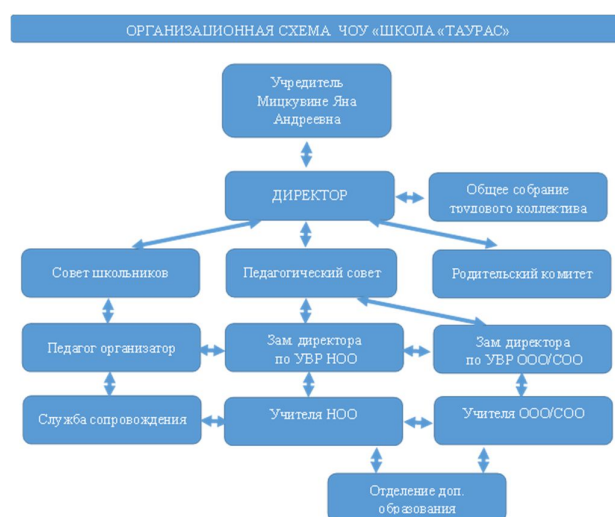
ОРГАНИЗАЦИОННАЯ СХЕМА ЧОУ «ШКОЛА «ТАУРАС»

Учредитель Мицкувине Яна Андреевна

ДИРЕКТОР

Общее собрание трудового коллектива

Совет школьников

Педагогический совет

Родительский комитет

Педагог организатор

Зам. директора по УВР НОО

Зам. директора по УВР ООО/СОО

Служба сопровождения

Учителя НОО

Учителя ООО/СОО

Отделение доп. образования